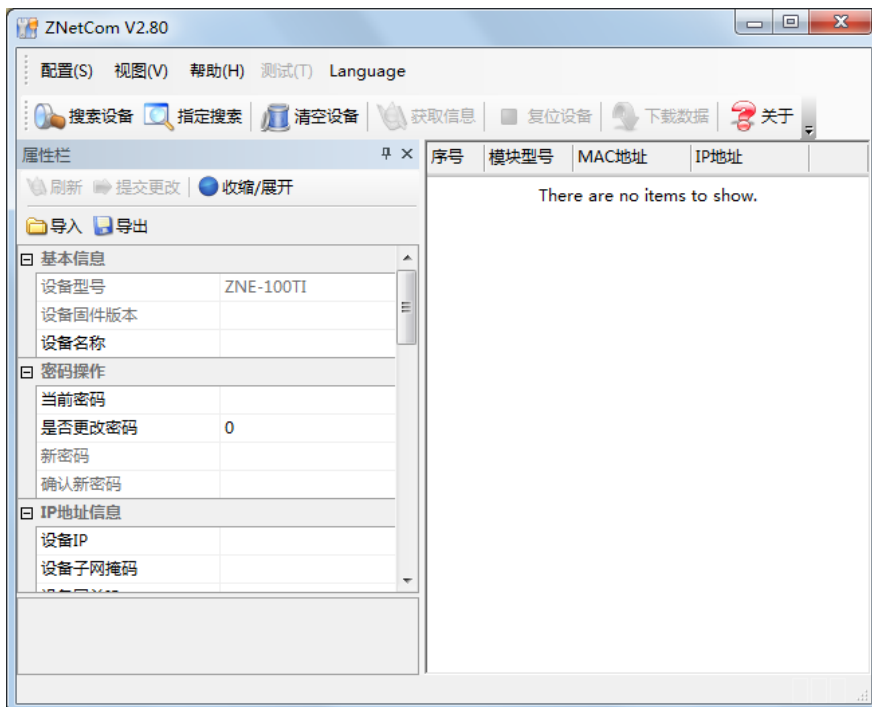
ZNetCom V2.80

配置(S) 视图(V) 帮助(H) 测试(T) Language

搜索设备 指定搜索 清空设备 获取信息 复位设备 下载数据 关于

属性栏

刷新 提交更改 收缩/展开

导入 导出

| 基本信息 | |
|---|---|
| 设备型号 | ZNE-100TI |
| 设备固件版本 | |
| 设备名称 | |
| **密码操作** | |
| 当前密码 | |
| 是否更改密码 | 0 |
| 新密码 | |
| 确认新密码 | |
| **IP地址信息** | |
| 设备IP | |
| 设备子网掩码 | |
| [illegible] | |

| 序号 | 模块型号 | MAC地址 | IP地址 |
|---|---|---|---|

There are no items to show.